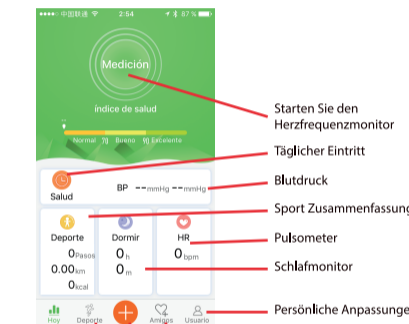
中国联通 2:54 87 %

Medición

Índice de salud

Normal Bueno Excelente

Salud BP --mmHg --mmHg

Deporte
0Pasos
0.00km
0kcal

Dormir
0h
0m

HR
0bpm

Hoy Deporte Amigos Usuario

Starten Sie den Herzfrequenzmonitor

Täglicher Eintritt

Blutdruck

Sport Zusammenfassung

Pulsometer

Schlafmonitor

Persönliche Anpassunge